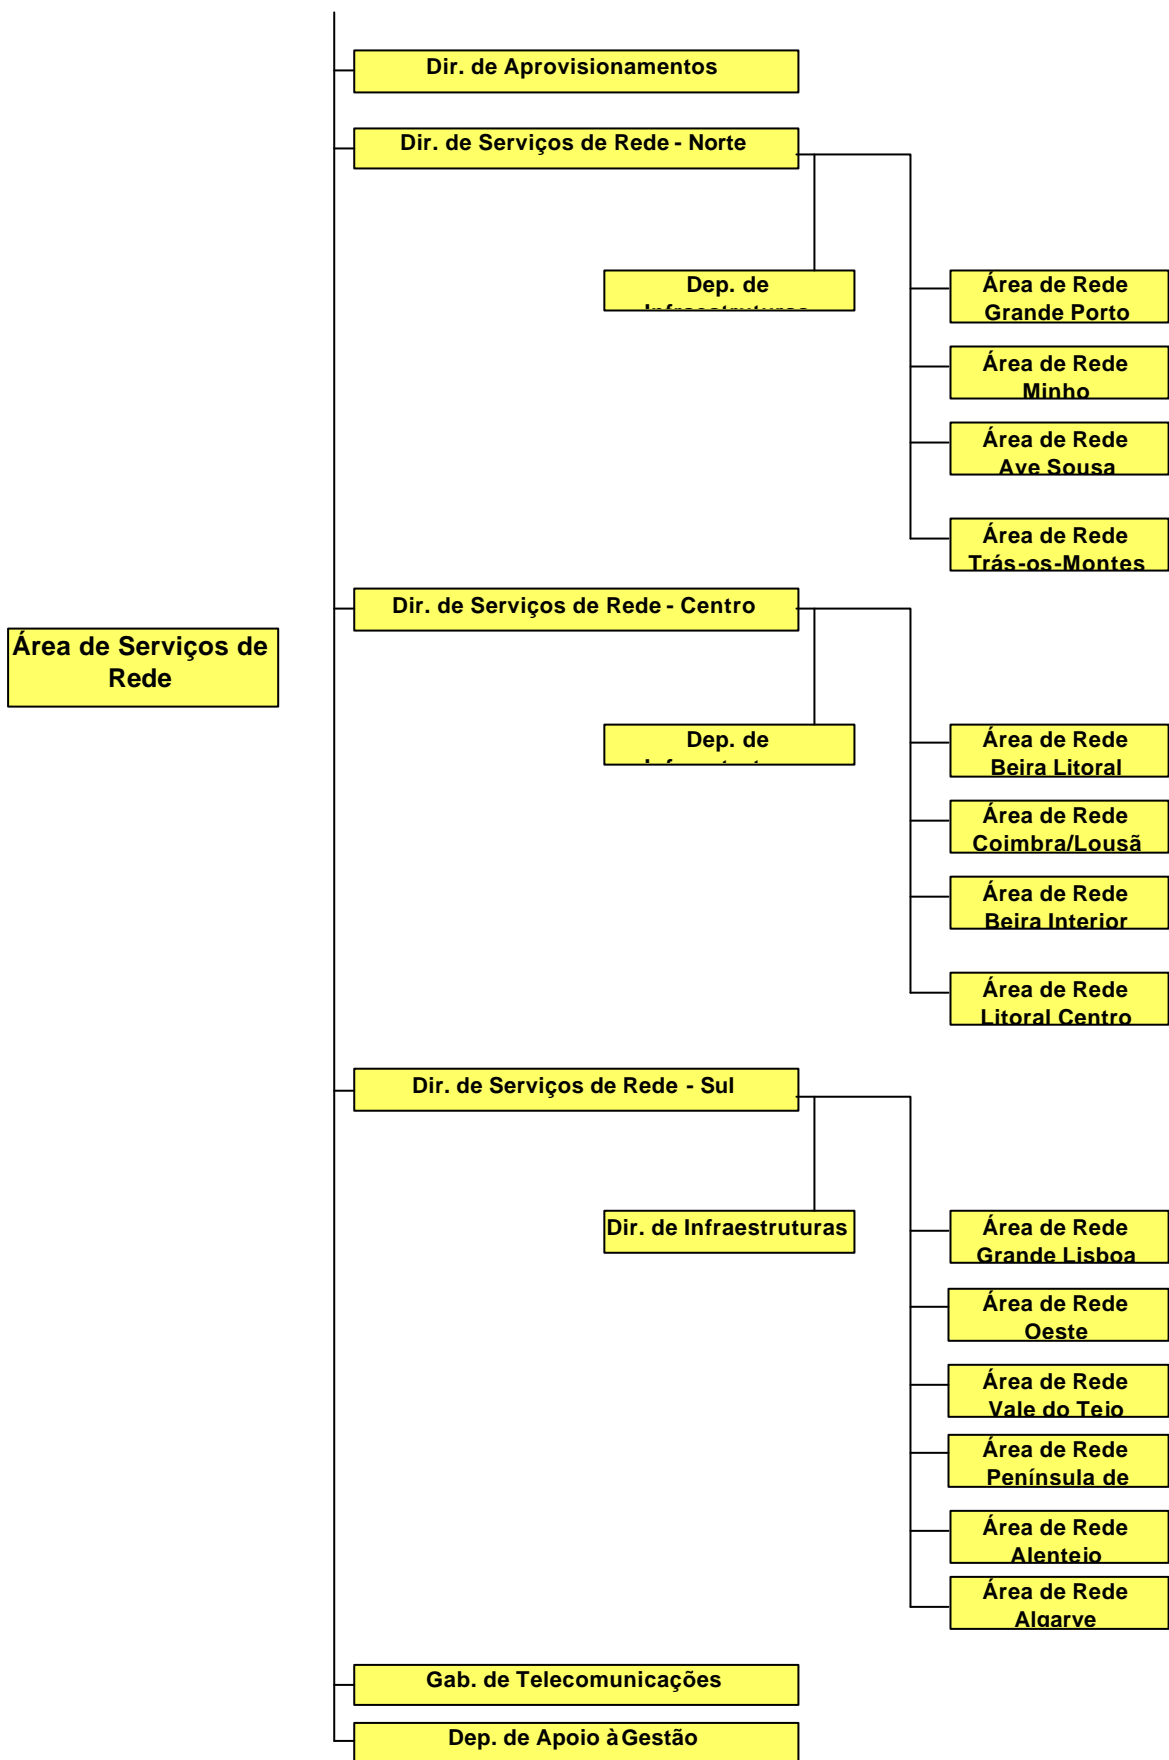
Área de Serviços de Rede

Dir. de Aprovisionamentos

Dir. de Serviços de Rede - Norte

Dep. de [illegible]

Área de Rede Grande Porto

Área de Rede Minho

Área de Rede Ave Sousa

Área de Rede Trás-os-Montes

Dir. de Serviços de Rede - Centro

Dep. de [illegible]

Área de Rede Beira Litoral

Área de Rede Coimbra/Lousã

Área de Rede Beira Interior

Área de Rede Litoral Centro

Dir. de Serviços de Rede - Sul

Dir. de Infraestruturas

Área de Rede Grande Lisboa

Área de Rede Oeste

Área de Rede Vale do Tejo

Área de Rede Península de

Área de Rede Alentejo

Área de Rede Algarve

Gab. de Telecomunicações

Dep. de Apoio à Gestão